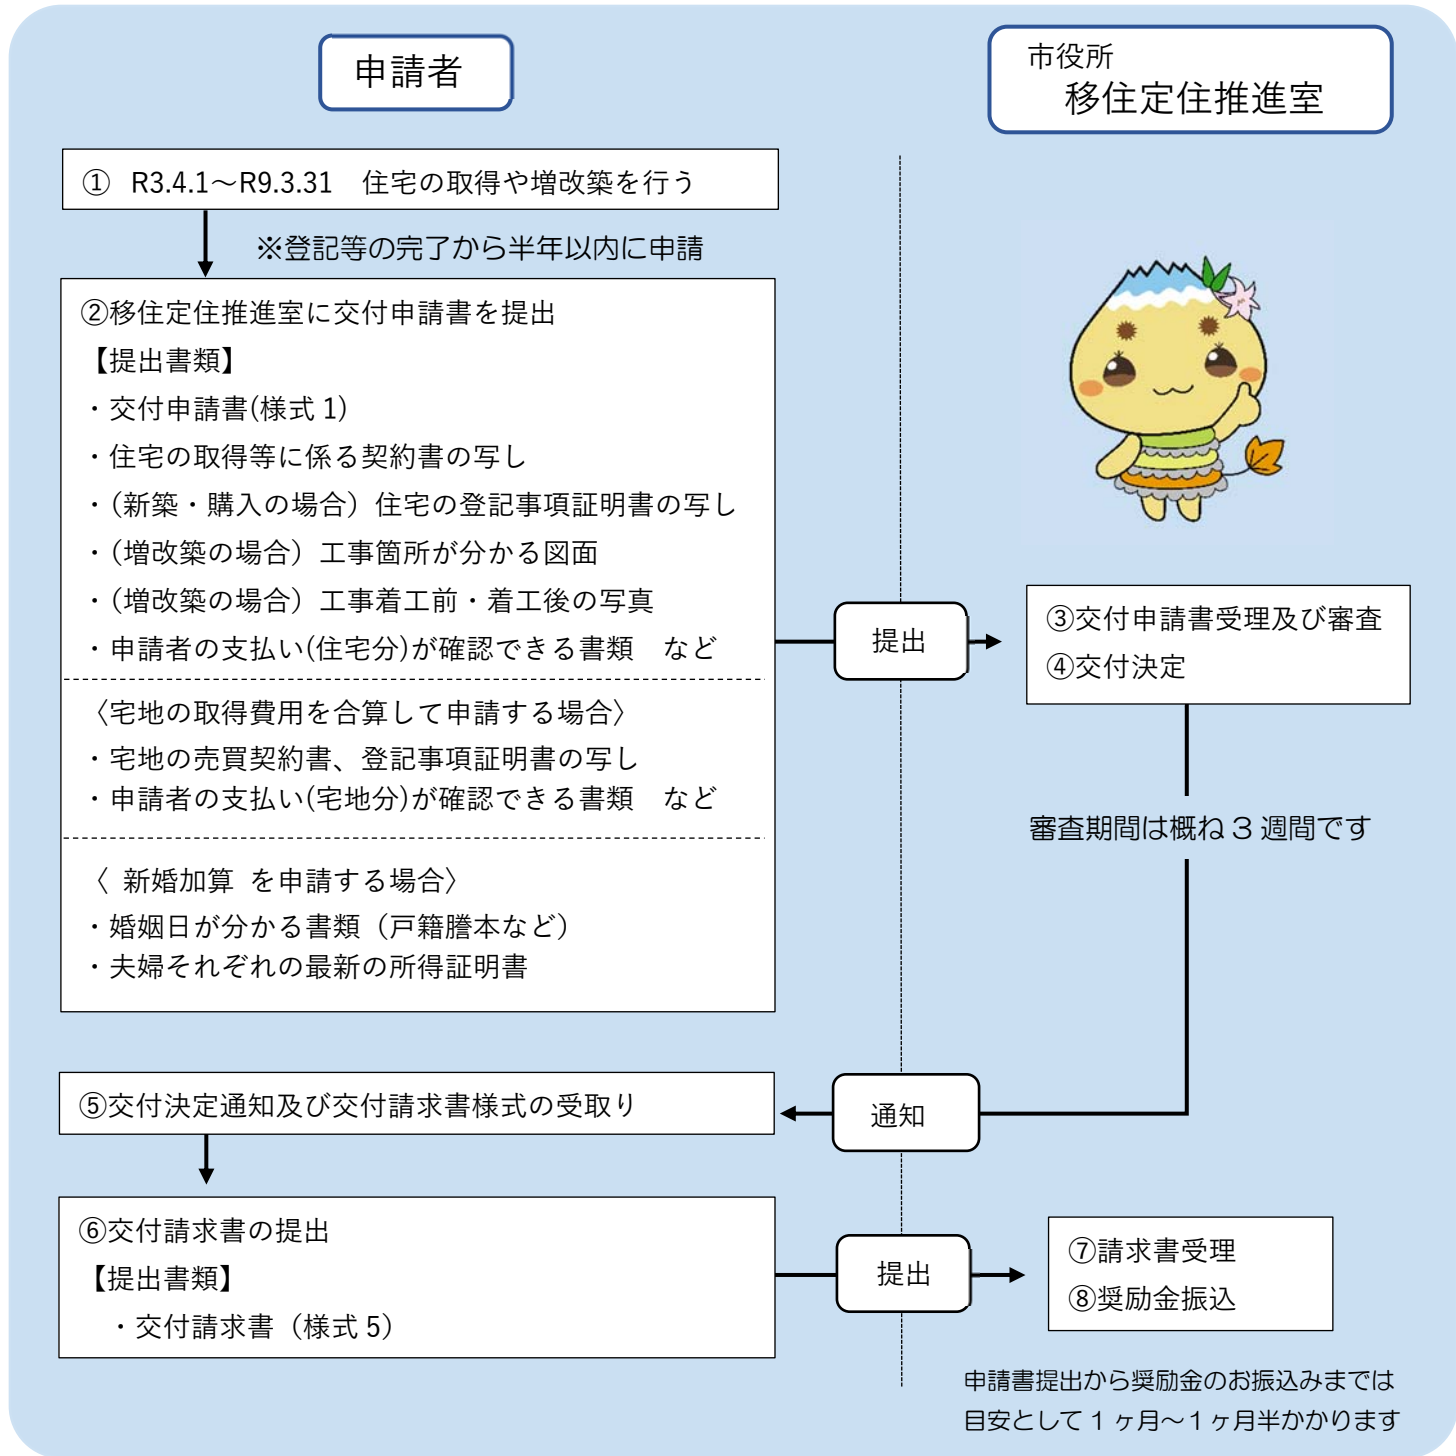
申請者

市役所
移住定住推進室

① R3.4.1～R9.3.31 住宅の取得や増改築を行う

※登記等の完了から半年以内に申請

②移住定住推進室に交付申請書を提出
【提出書類】
・交付申請書(様式 1)
・住宅の取得等に係る契約書の写し
・(新築・購入の場合) 住宅の登記事項証明書の写し
・(増改築の場合) 工事箇所が分かる図面
・(増改築の場合) 工事着工前・着工後の写真
・申請者の支払い(住宅分)が確認できる書類 など

〈宅地の取得費用を合算して申請する場合〉
・宅地の売買契約書、登記事項証明書の写し
・申請者の支払い(宅地分)が確認できる書類 など

〈 新婚加算 を申請する場合〉
・婚姻日が分かる書類 (戸籍謄本など)
・夫婦それぞれの最新の所得証明書

提出

③交付申請書受理及び審査
④交付決定

審査期間は概ね３週間です

⑤交付決定通知及び交付請求書様式の受取り

通知

⑥交付請求書の提出
【提出書類】
・交付請求書 (様式 5)

提出

⑦請求書受理
⑧奨励金振込

申請書提出から奨励金のお振込みまでは目安として１ヶ月～１ヶ月半かかります